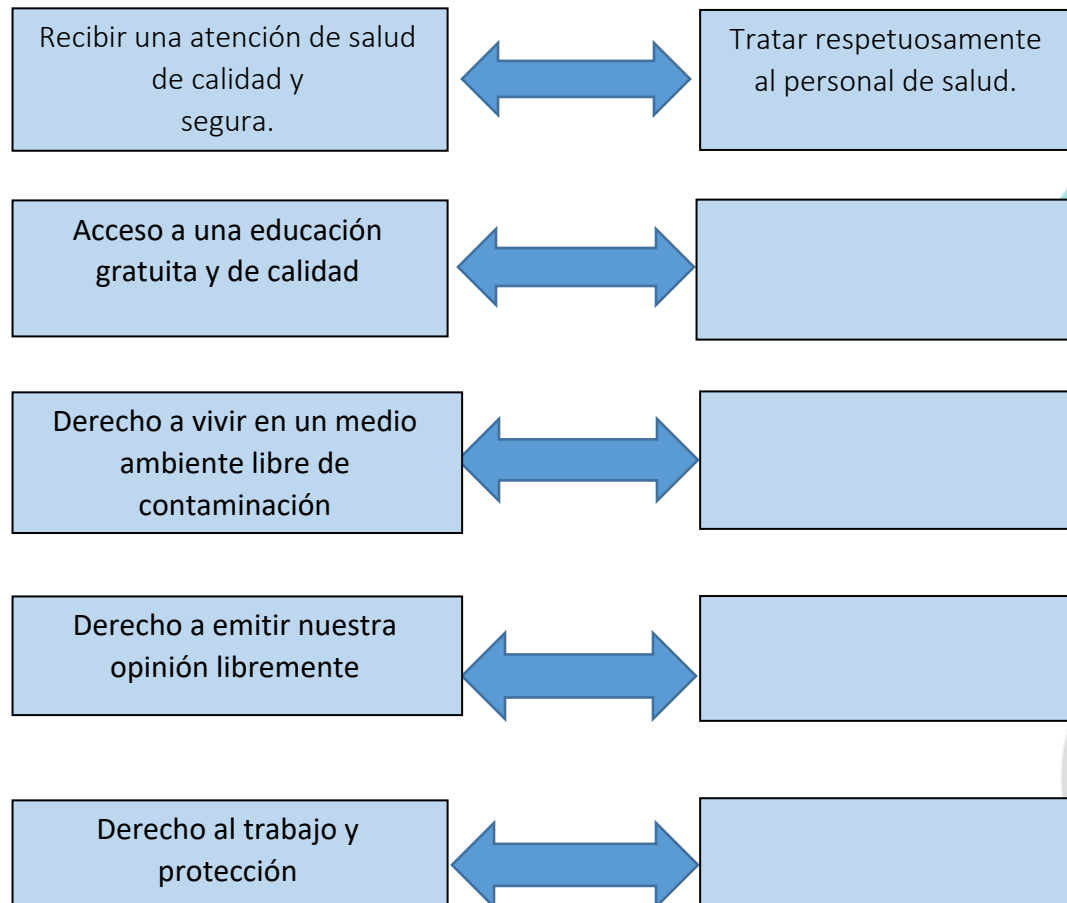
Recibir una atención de salud de calidad y segura.

Tratar respetuosamente al personal de salud.

Acceso a una educación gratuita y de calidad

Derecho a vivir en un medio ambiente libre de contaminación

Derecho a emitir nuestra opinión libremente

Derecho al trabajo y protección